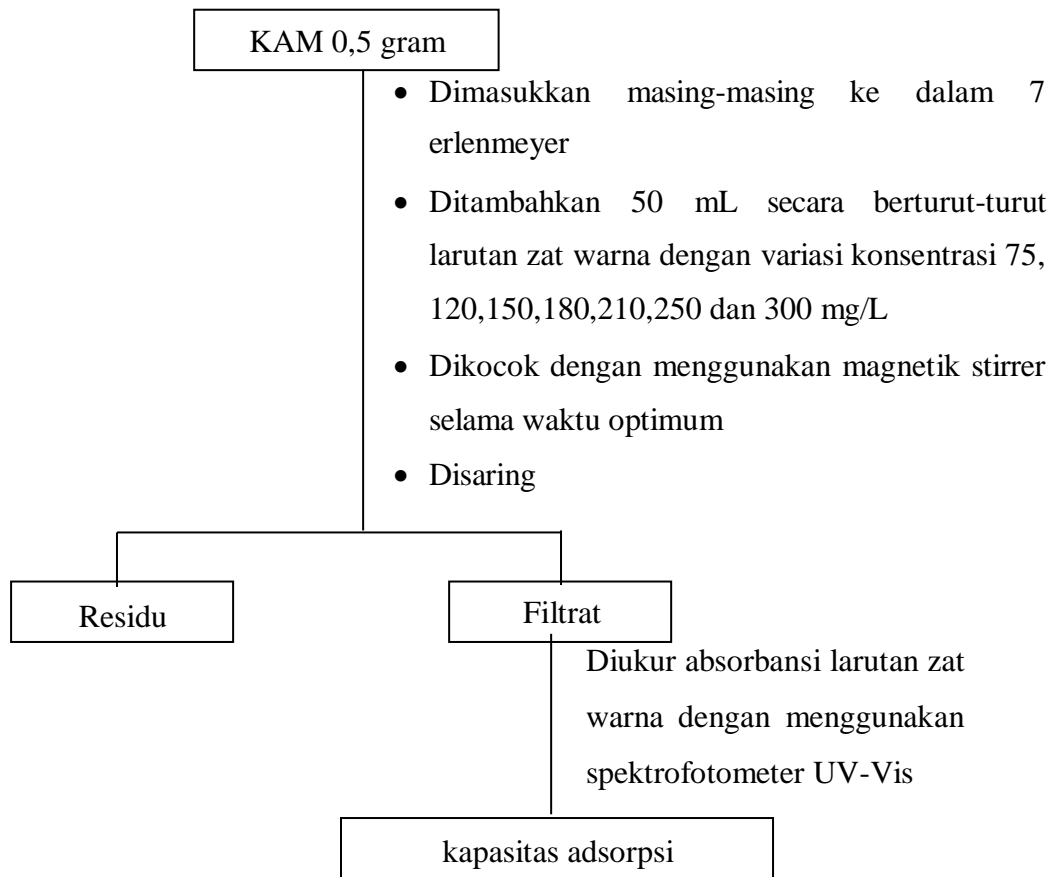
KAM 0,5 gram

- Dimasukkan masing-masing ke dalam 7 erlenmeyer
- Ditambahkan 50 mL secara berturut-turut larutan zat warna dengan variasi konsentrasi 75, 120,150,180,210,250 dan 300 mg/L
- Dikocok dengan menggunakan magnetik stirrer selama waktu optimum
- Disaring

Residu

Filtrat

Diukur absorbansi larutan zat warna dengan menggunakan spektrofotometer UV-Vis

kapasitas adsorpsi